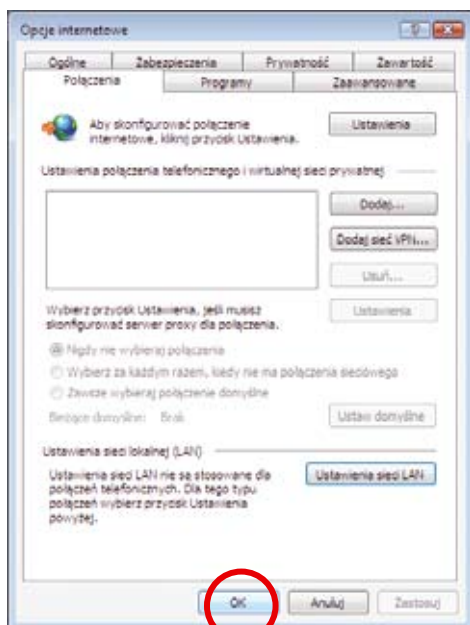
Opcje internetowe

Ogólne | Zabezpieczenia | Prywatność | Zawartość
Połączenia | Programy | Zaawansowane

Aby skonfigurować połączenie internetowe, kliknij przycisk Ustawienia.

Ustawienia

Ustawienia połączenia telefonicznego i wirtualnej sieci prywatnej

Dodaj...

Dodaj sieć VPN...

Usuń...

Wybierz przycisk Ustawienia, jeśli musisz skonfigurować serwer proxy dla połączenia.

Ustawienia

Nigdy nie wybieraj połączenia

Wybierz za każdym razem, kiedy nie ma połączenia sieciowego

Zawsze wybieraj połączenie domyślne

Bieżące domyślne: Brak

Ustaw domyślne

Ustawienia sieci lokalnej (LAN)

Ustawienia sieci LAN nie są stosowane dla połączeń telefonicznych. Dla tego typu połączeń wybierz przycisk Ustawienia powyżej.

Ustawienia sieci LAN

OK | Anuluj | Zastosuj